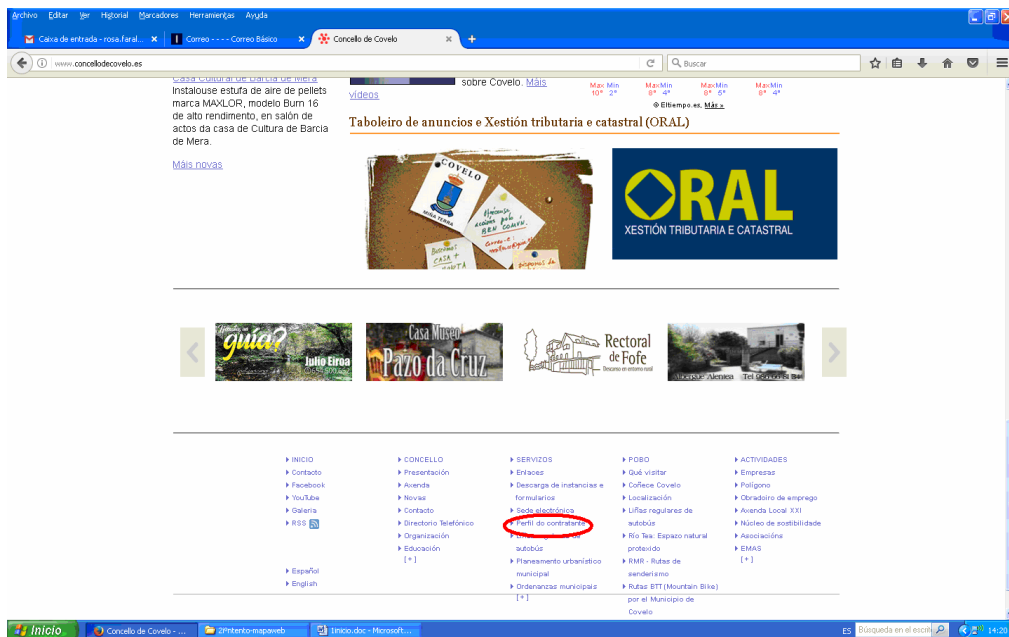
Archivo Editar Ver Historial Marcadores Herramientas Ayuda

Caixa de entrada - rosa.faral... ×
Correo - - - - Correo Básico ×
Concello de Covelo ×
+

www.concellodecovelo.es
Buscar

Casa Cultural de Barcia de Mera
Instalouse estufa de aire de pellets marca MAXLOR, modelo Burn 16 de alto rendimento, en salón de actos da casa de Cultura de Barcia de Mera.

Máis novas

sobre Covelo. Máis vídeos

Max Min 10° 2°
Max Min 8° 4°
Max Min 8° 5°
Max Min 8° 4°
© Eltiempo.es, Máis »

Taboleiro de anuncios e Xestión tributaria e catastral (ORAL)

COVELO
MIÑA TERRA

ORAL
XESTIÓN TRIBUTARIA E CATASTRAL

guía? Julio Eiroa
Casa Museo Pazo da Cruz
Rectoral de Fofe
Descanso en entorno rural

▸ INICIO
▸ Contacto
▸ Facebook
▸ YouTube
▸ Galería
▸ RSS

▸ Español
▸ English

▸ CONCELLO
▸ Presentación
▸ Axenda
▸ Novas
▸ Contacto
▸ Directorio Telefónico
▸ Organización
▸ Educación
[+]

▸ SERVIZOS
▸ Enlaces
▸ Descarga de instancias e formularios
▸ Sede electrónica
▸ Perfil do contratante
▸ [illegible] autobús
▸ Planeamento urbanístico municipal
▸ Ordenanzas municipais
[+]

▸ POBO
▸ Qué visitar
▸ Coñece Covelo
▸ Localización
▸ Liñas regulares de autobús
▸ Río Tea: Espazo natural protexido
▸ RMR - Rutas de senderismo
▸ Rutas BTT(Mountain Bike) por el Municipio de Covelo

▸ ACTIVIDADES
▸ Empresas
▸ Polígono
▸ Obradoiro de emprego
▸ Axenda Local XXI
▸ Núcleo de sostibilidade
▸ Asociacións
▸ EMAS
[+]

Inicio
Concello de Covelo - ...
2ºIntento-mapaweb
Inicio.doc - Microsoft...
ES
Búsqueda en el escrit
14:20